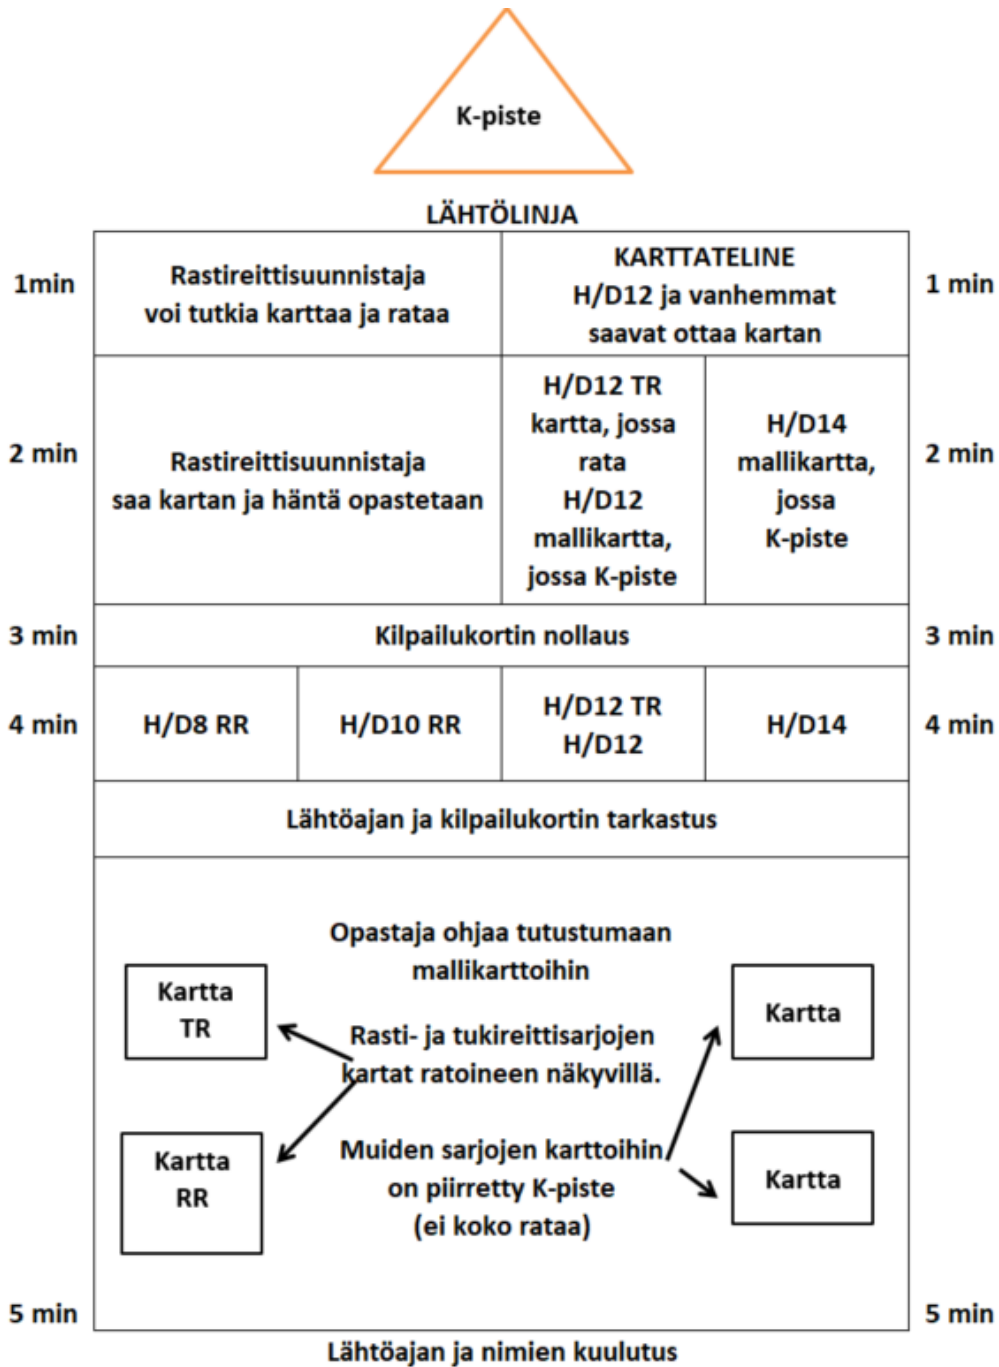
K-piste

LÄHTÖLINJA

1min

| Rastireittisuunnistaja voi tutkia karttaa ja rataa | KARTTATELINE H/D12 ja vanhemmat saavat ottaa kartan |
|---|---|

1 min

2 min

| Rastireittisuunnistaja saa kartan ja häntä opastetaan | H/D12 TR kartta, jossa rata H/D12 mallikartta, jossa K-piste | H/D14 mallikartta, jossa K-piste |
|---|---|---|

2 min

3 min

Kilpailukortin nollaus

3 min

4 min

| H/D8 RR | H/D10 RR | H/D12 TR H/D12 | H/D14 |
|---|---|---|---|

4 min

Lähtöajan ja kilpailukortin tarkastus

Opastaja ohjaa tutustumaan mallikarttoihin

Kartta TR

Kartta

Rasti- ja tukireittisarjojen kartat ratoineen näkyvillä.

Kartta RR

Muiden sarjojen karttoihin on piirretty K-piste (ei koko rataa)

Kartta

5 min

5 min

Lähtöajan ja nimien kuulutus